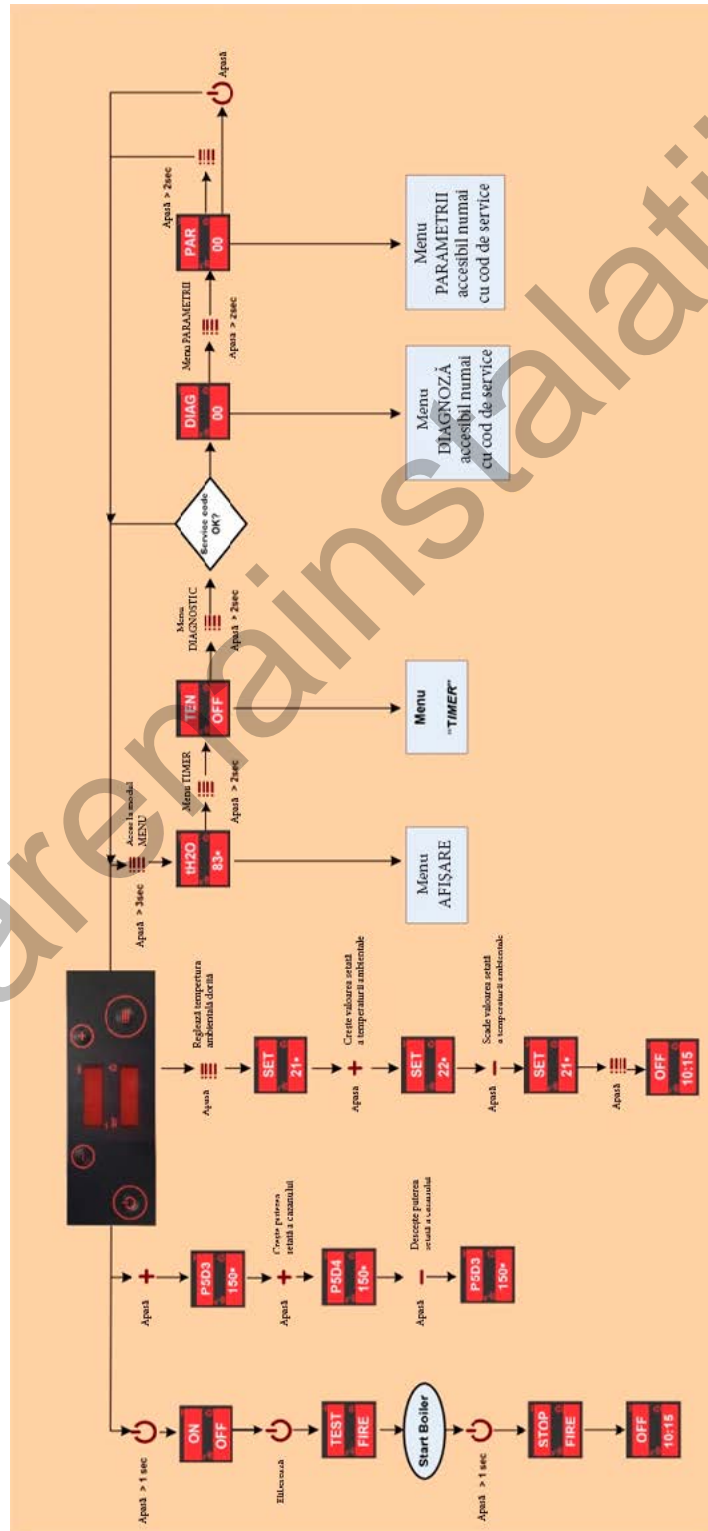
Apasă > 1 sec

ON
OFF

Eliberează

TEST
FIRE

Start Boiler

Apasă > 1 sec

STOP
FIRE

OFF
10:15

Apasă

P5D3
150•

Apasă

Crește puterea setată a cazanului

P5D4
150•

Apasă

Descrește puterea setată a cazanului

P5D3
150•

Apasă

Reglează temperatura ambientală dorită

SET
21•

Apasă

Crește valoarea setată a temperaturii ambientale

SET
22•

Apasă

Scade valoarea setată a temperaturii ambientale

SET
21•

Apasă

OFF
10:15

Apasă > 3sec

Acces la modul MENU

tH2O
83•

Menu AFIȘARE

Apasă > 2sec

Menu TIMER

TEN
OFF

Menu "TIMER"

Apasă > 2sec

Menu DIAGNOSTIC

Service code OK?

DIAG
00

Menu DIAGNOZĂ accesibil numai cu cod de service

Apasă > 2sec

Menu PARAMETRII

PAR
00

Menu PARAMETRII accesibil numai cu cod de service

Apasă > 2sec

Apasă